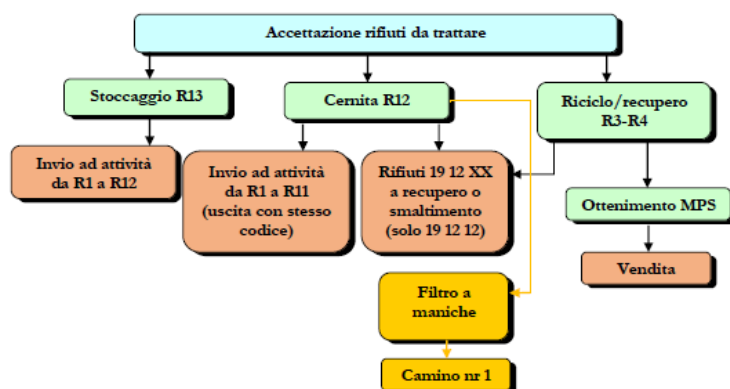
Accettazione rifiuti da trattare

Stoccaggio R13

Cernita R12

Riciclo/recupero R3-R4

Invio ad attività da R1 a R12

Invio ad attività da R1 a R11 (uscita con stesso codice)

Rifiuti 19 12 XX a recupero o smaltimento (solo 19 12 12)

Ottenimento MPS

Vendita

Filtro a maniche

Camino nr 1